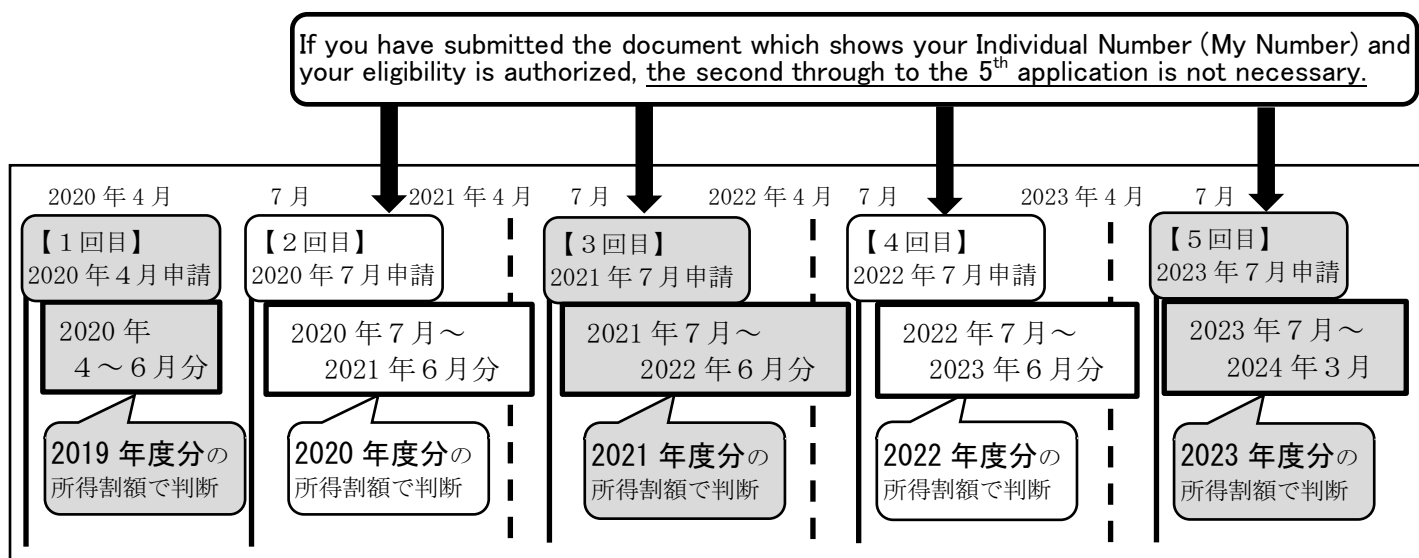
If you have submitted the document which shows your Individual Number (My Number) and your eligibility is authorized, the second through to the $5^{th}$ application is not necessary.

2020 年 4 月

7 月

2021 年 4 月

7 月

2022 年 4 月

7 月

2023 年 4 月

7 月

【1回目】
2020 年 4 月申請

2020 年
4～6 月分

2019 年度分の
所得割額で判断

【2回目】
2020 年 7 月申請

2020 年 7 月～
2021 年 6 月分

2020 年度分の
所得割額で判断

【3回目】
2021 年 7 月申請

2021 年 7 月～
2022 年 6 月分

2021 年度分の
所得割額で判断

【4回目】
2022 年 7 月申請

2022 年 7 月～
2023 年 6 月分

2022 年度分の
所得割額で判断

【5回目】
2023 年 7 月申請

2023 年 7 月～
2024 年 3 月

2023 年度分の
所得割額で判断